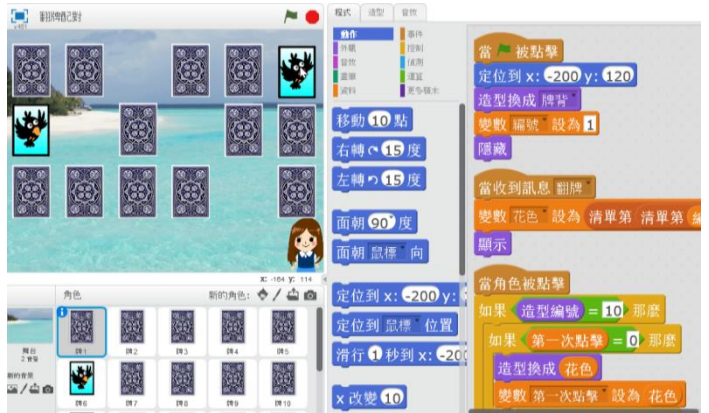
v461 翻牌配對

x: -164 y: 114

角色

新的角色:

舞台
2 背景

新的背景

牌1 牌2 牌3 牌4 牌5
牌6 牌7 牌8 牌9 牌10

程式 造型 音效

動作 事件
外觀 控制
音效 偵測
畫筆 運算
資料 更多積木

移動 10 點
右轉 15 度
左轉 15 度
面朝 90 度
面朝 鼠標 向
定位到 x: -200 y:
定位到 鼠標 位置
滑行 1 秒到 x: -200
x 改變 10

當 被點擊
定位到 x: -200 y: 120
造型換成 牌背
變數 編號 設為 1
隱藏

當收到訊息 翻牌
變數 花色 設為 清單第 清單第
顯示

當角色被點擊
如果 造型編號 = 10 那麼
如果 第一次點擊 = 0 那麼
造型換成 花色
變數 第一次點擊 設為 花色